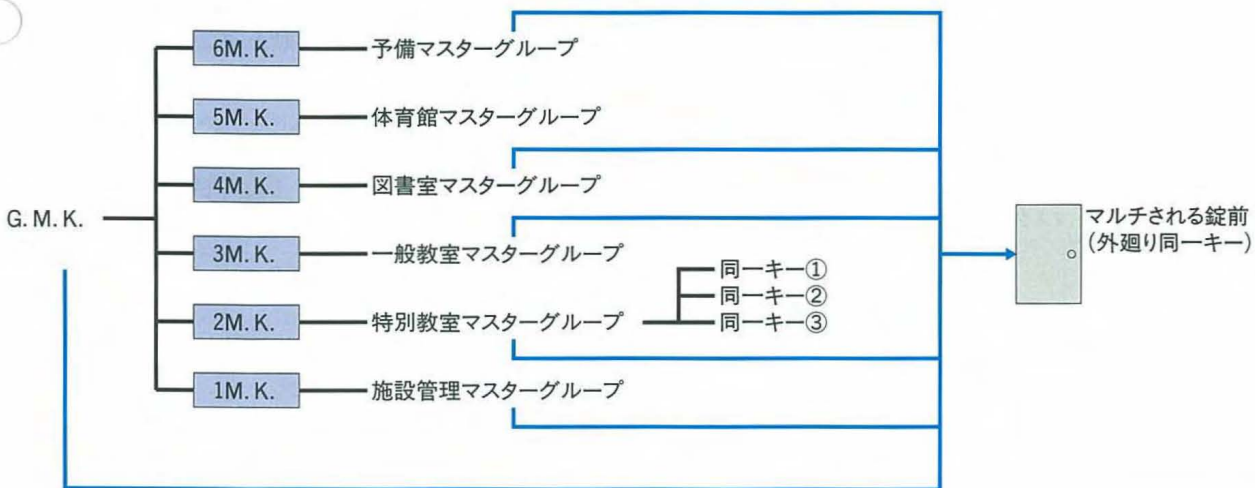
6M. K.
予備マスターグループ
5M. K.
体育館マスターグループ
4M. K.
図書室マスターグループ
G. M. K.
3M. K.
一般教室マスターグループ
2M. K.
特別教室マスターグループ
同一キー①
同一キー②
同一キー③
1M. K.
施設管理マスターグループ
マルチされる錠前
(外廻り同一キー)